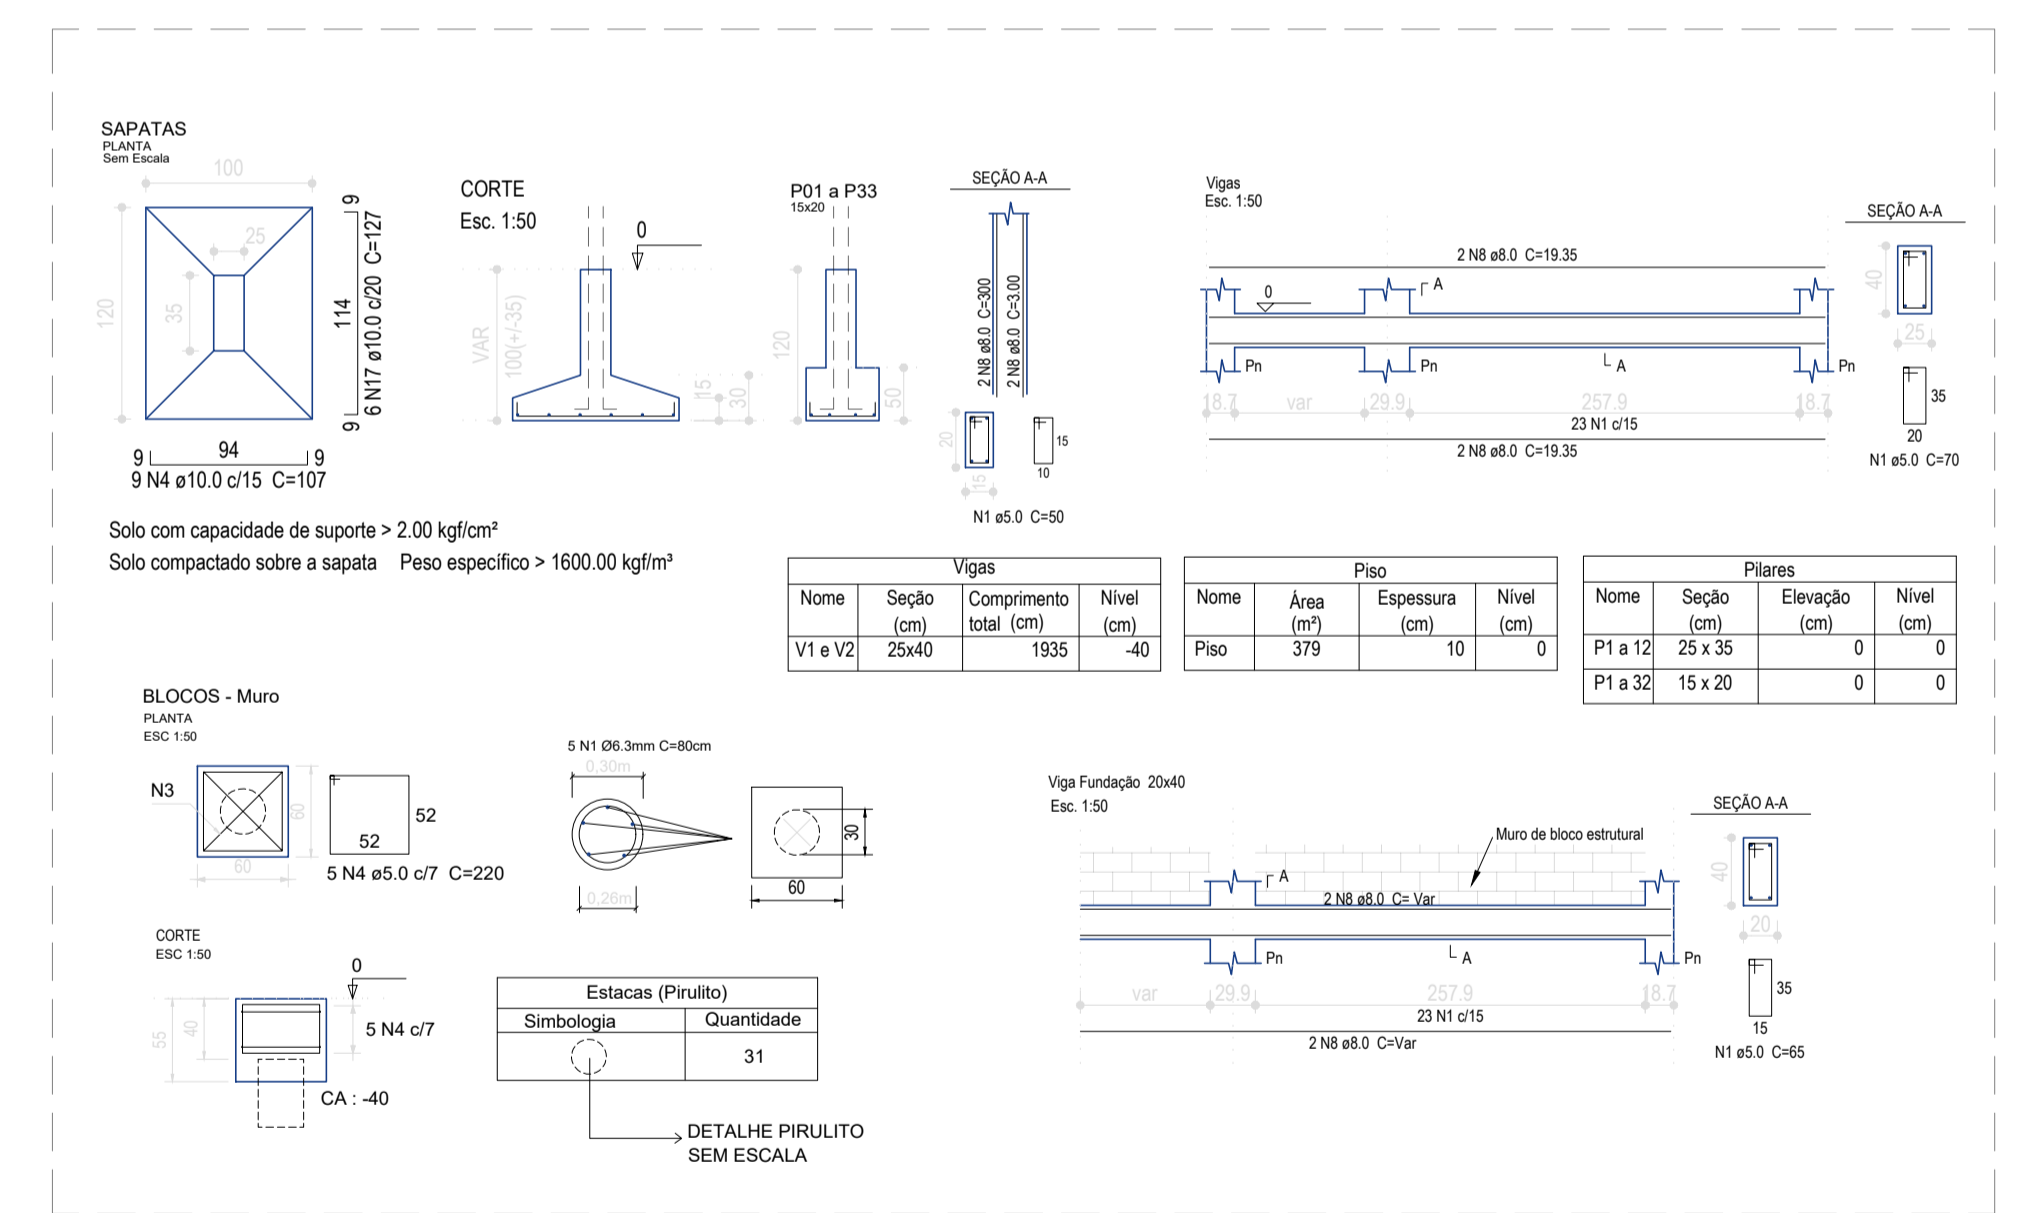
SAPATAS
PLANTA
Sem Escala

100
25
35
120
9
114
9
6 N17 ø10.0 c/20 C=127
9 94 9
9 N4 ø10.0 c/15 C=107

CORTE
Esc. 1:50
0
VAR
100(+/-35)
15
30

P01 a P33
15x20
120
50

SEÇÃO A-A
2 N8 ø8.0 C=300
2 N8 ø8.0 C=3.00
20
15
15
10
N1 ø5.0 C=50

Vigas
Esc. 1:50
2 N8 ø8.0 C=19.35
0
A
Pn
Pn
A
Pn
18.7 var 29.9 257.9 18.7
23 N1 c/15
2 N8 ø8.0 C=19.35

SEÇÃO A-A
40
25
35
20
N1 ø5.0 C=70

Solo com capacidade de suporte > 2.00 kgf/cm²
Solo compactado sobre a sapata Peso específico > 1600.00 kgf/m³

| Vigas | | | |
|---|---|---|---|
| Nome | Seção (cm) | Comprimento total (cm) | Nível (cm) |
| V1 e V2 | 25x40 | 1935 | -40 |

| Piso | | | |
|---|---|---|---|
| Nome | Área (m²) | Espessura (cm) | Nível (cm) |
| Piso | 379 | 10 | 0 |

| Pilares | | | |
|---|---|---|---|
| Nome | Seção (cm) | Elevação (cm) | Nível (cm) |
| P1 a 12 | 25 x 35 | 0 | 0 |
| P1 a 32 | 15 x 20 | 0 | 0 |

BLOCOS - Muro
PLANTA
ESC 1:50
N3
60
60
52
52
5 N4 ø5.0 c/7 C=220

5 N1 Ø6.3mm C=80cm
0,30m
0,26m
30
60

Viga Fundação 20x40
Esc. 1:50
Muro de bloco estrutural
A
2 N8 ø8.0 C= Var
Pn
A
Pn
var 29.9 257.9 18.7
23 N1 c/15
2 N8 ø8.0 C=Var

SEÇÃO A-A
40
20
35
15
N1 ø5.0 C=65

CORTE
ESC 1:50
0
55
40
5 N4 c/7
CA : -40

| Estacas (Pirulito) | |
|---|---|
| Simbologia | Quantidade |
| | 31 |

DETALHE PIRULITO
SEM ESCALA